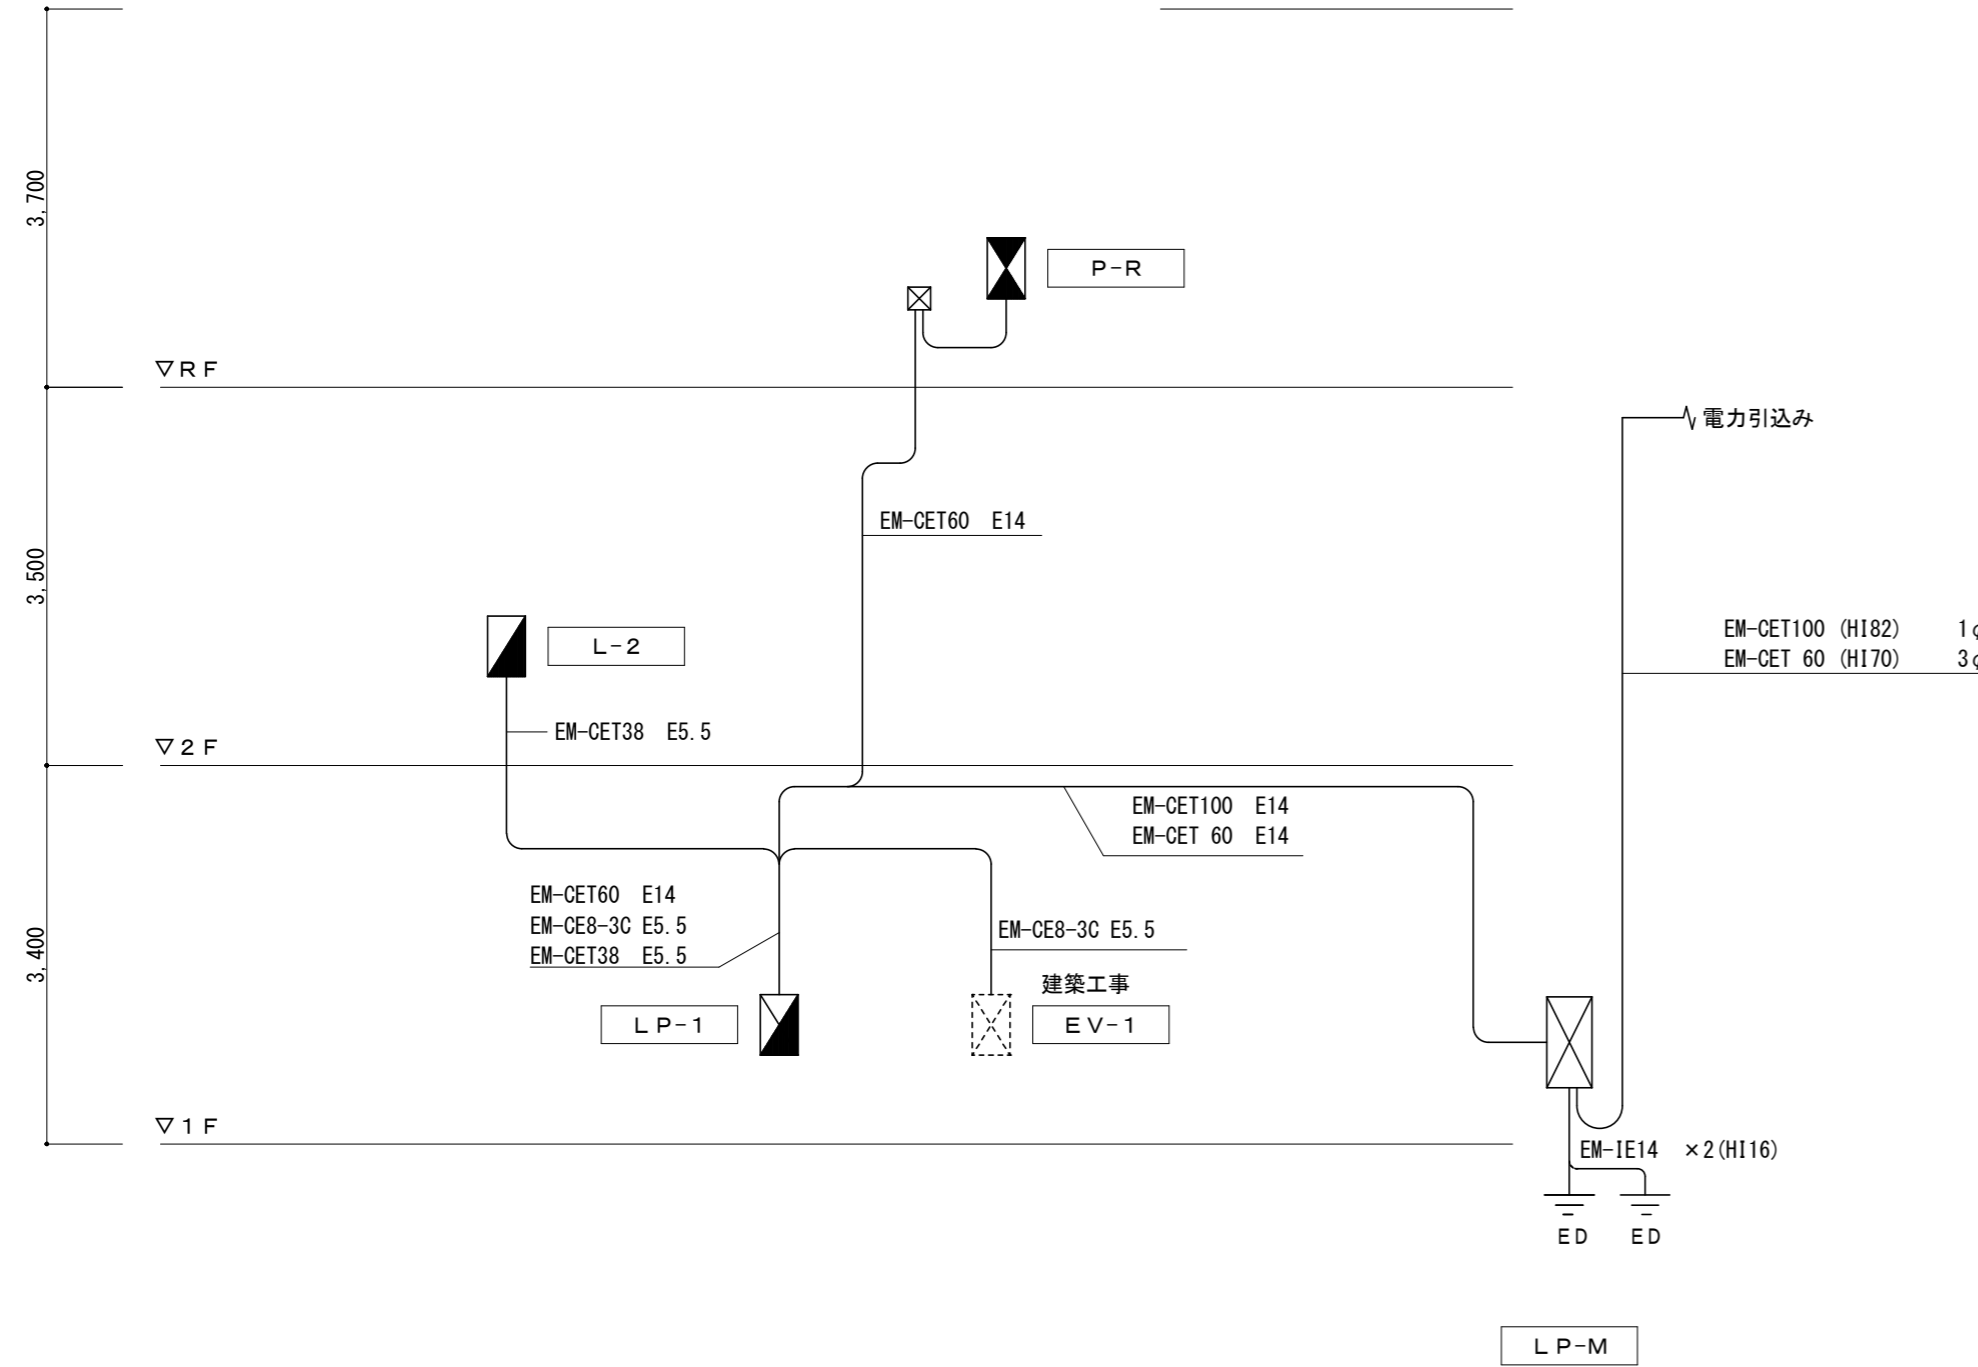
3,700

P-R

▽RF

電力引込み

EM-CET60 E14

3,500

L-2

EM-CET100 (HI82) 1φ
EM-CET 60 (HI70) 3φ

EM-CET38 E5.5

▽2F

EM-CET100 E14
EM-CET 60 E14

EM-CET60 E14
EM-CE8-3C E5.5
EM-CET38 E5.5

EM-CE8-3C E5.5

3,400

建築工事

LP-1

EV-1

▽1F

EM-IE14 ×2(HI16)

ED ED

LP-M